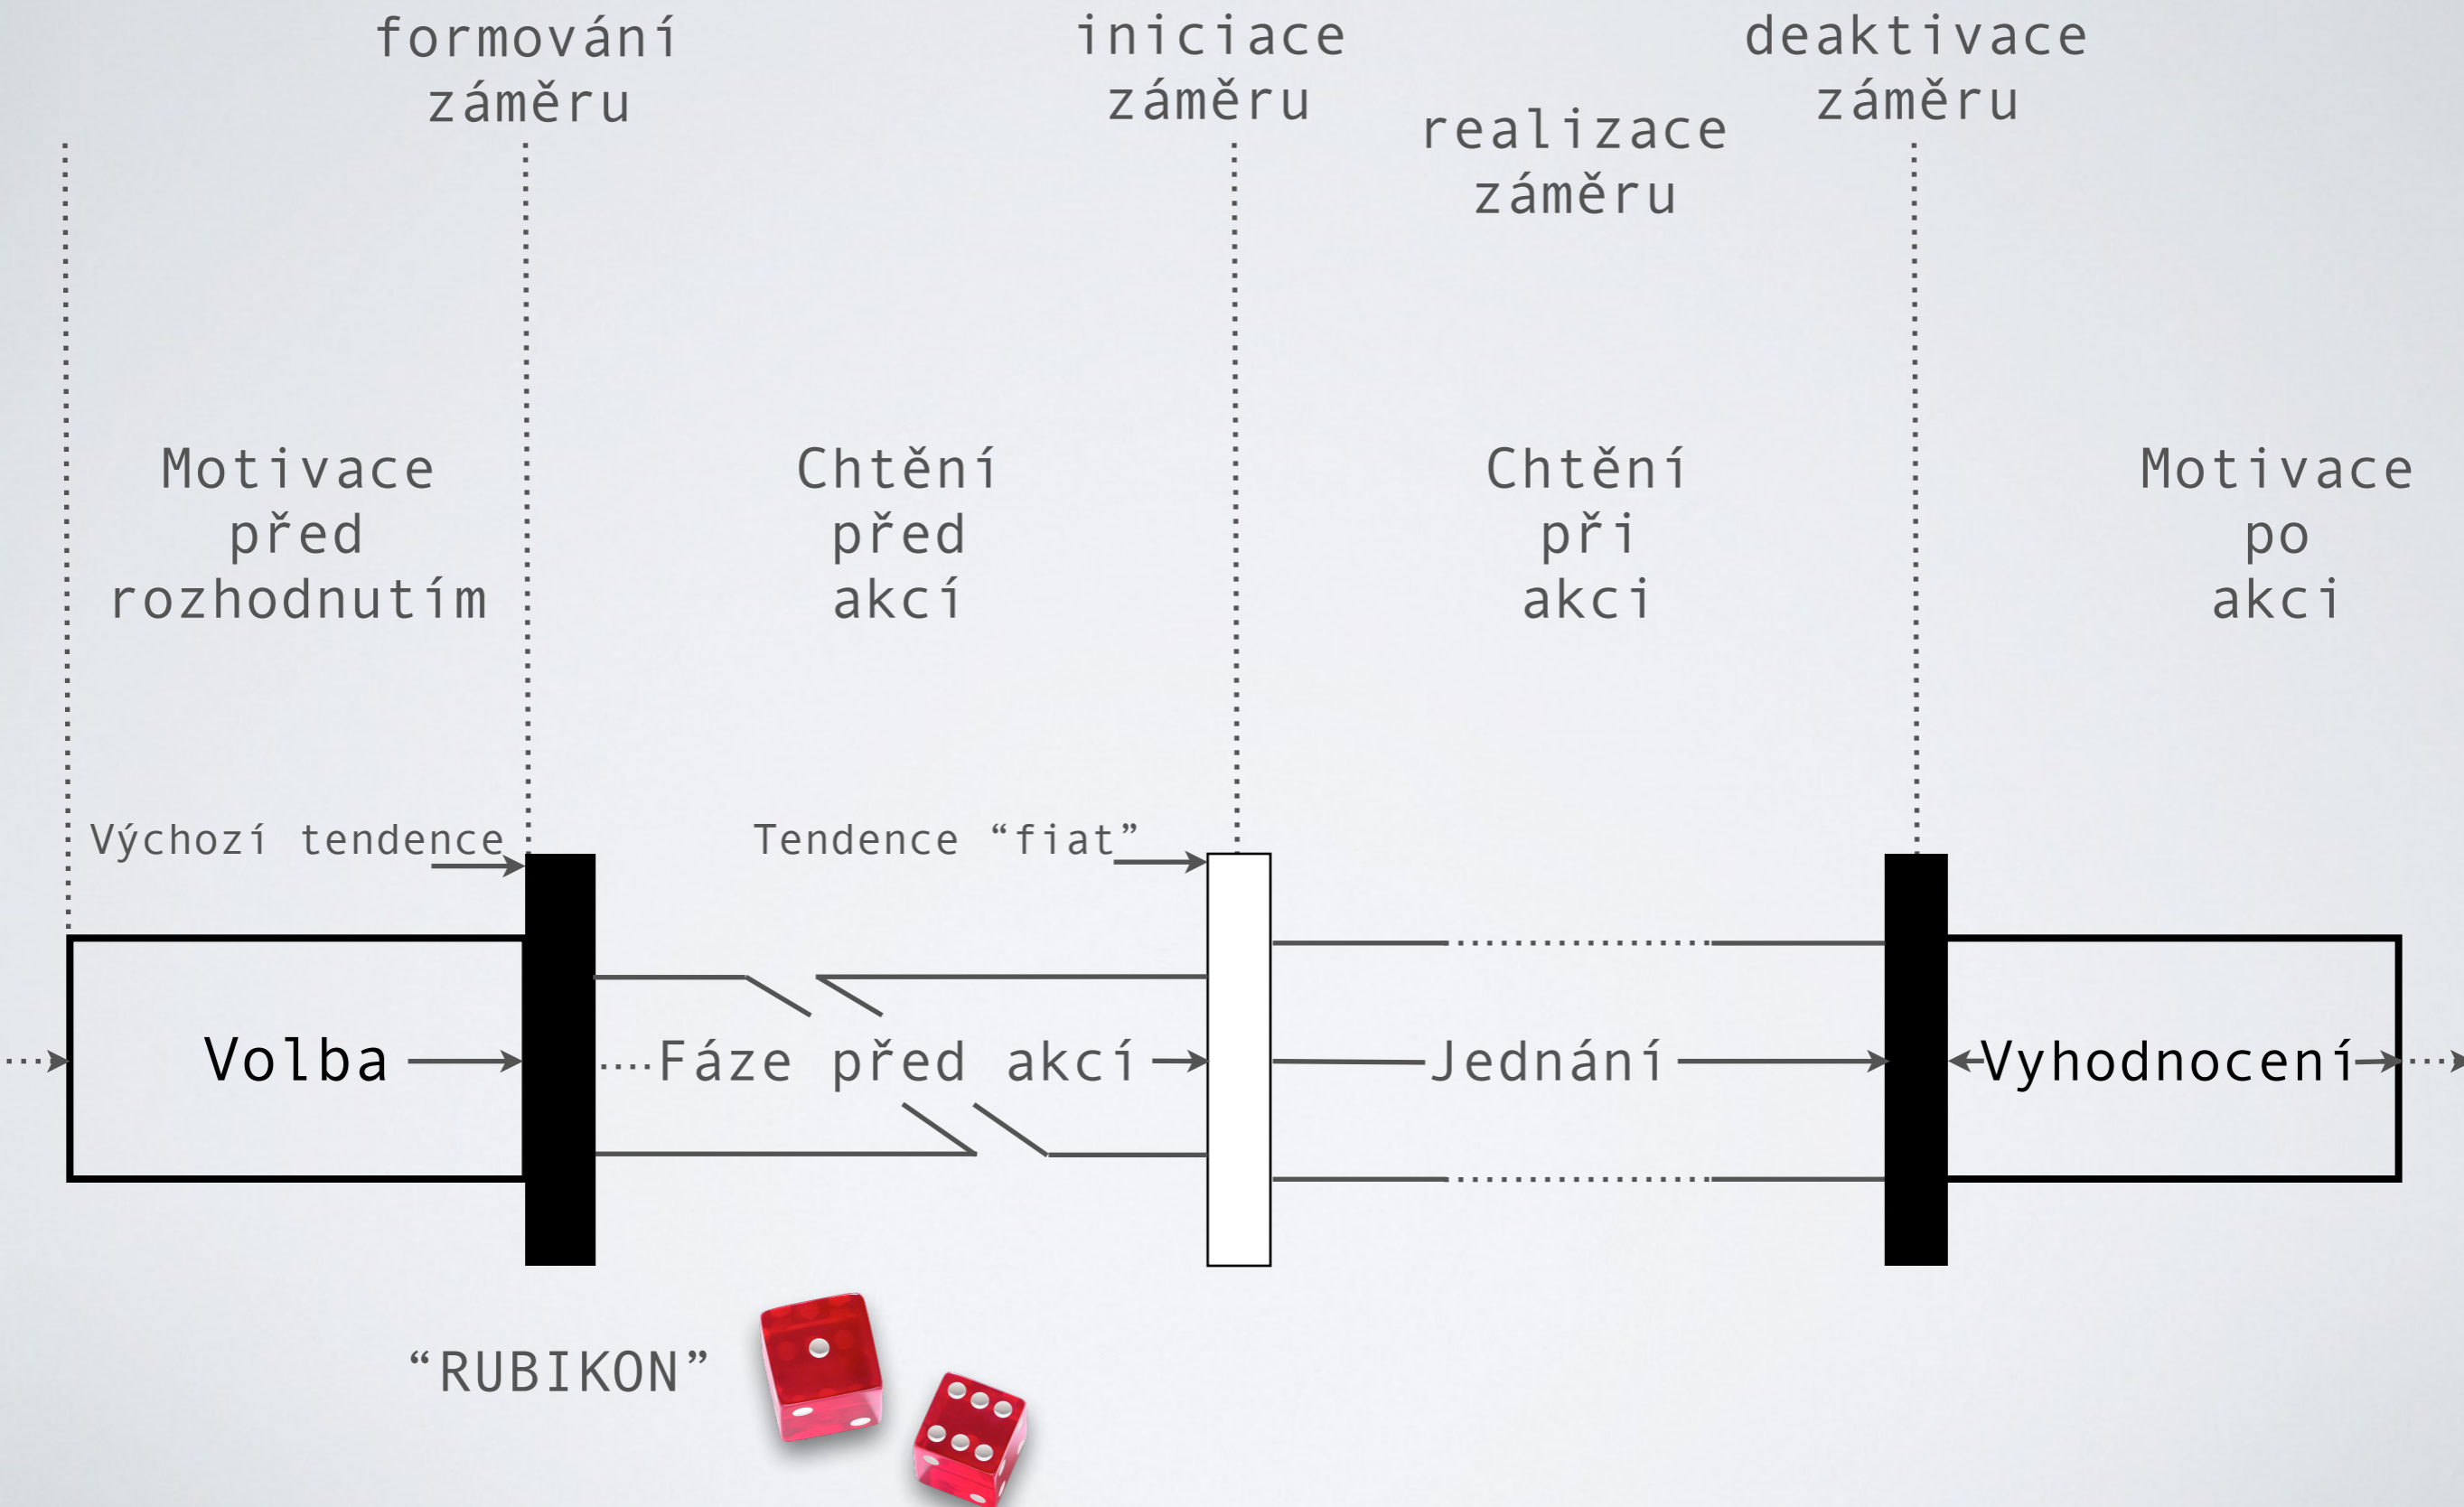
formování záměru

iniciace záměru

realizace záměru

deaktivace záměru

Motivace před rozhodnutím

Chtění před akcí

Chtění při akci

Motivace po akci

Výchozí tendence

Tendence “fiat”

Volba

Fáze před akcí

Jednání

Vyhodnocení

“RUBIKON”